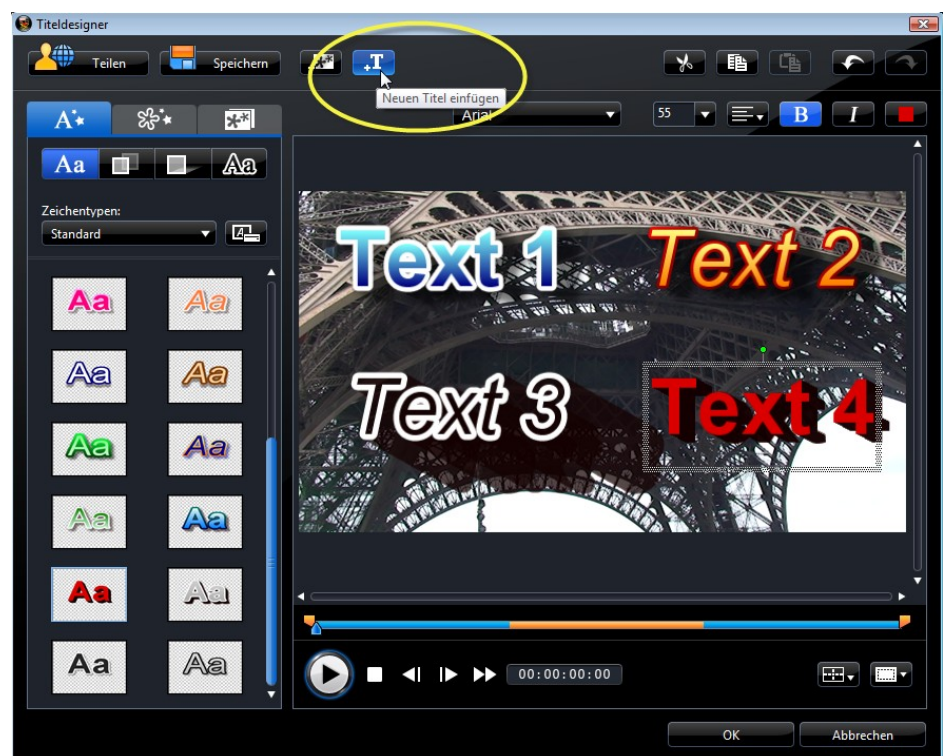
Titeldesigner

Teilen

Speichern

Neuen Titel einfügen

Arial

55

B

I

Aa

Zeichentypen:

Standard

Aa

Aa

Aa

Aa

Aa

Aa

Aa

Aa

Aa

Aa

Aa

Aa

Text 1

Text 2

Text 3

Text 4

00:00:00:00

OK

Abbrechen